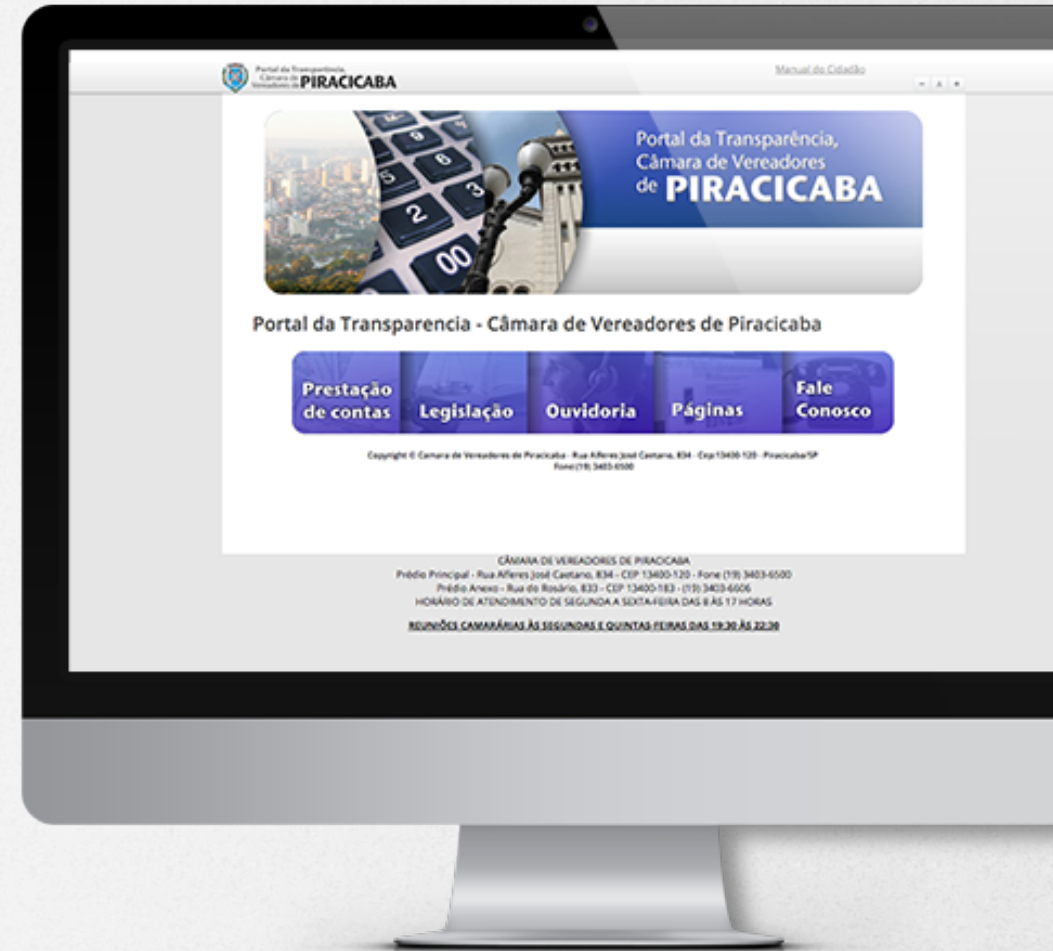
Portal da Transparência Câmara de Vereadores de PIRACICABA

Manual do Cidadão

- A +

Portal da Transparência, Câmara de Vereadores de PIRACICABA

Portal da Transparencia - Câmara de Vereadores de Piracicaba

Prestação de contas

Legislação

Ouvidoria

Páginas

Fale Conosco

Copyright © Camara de Vereadores de Piracicaba - Rua Alferes José Caetano, 834 - Cep 13400-120 - Piracicaba/SP Fone (19) 3403-6500

CÂMARA DE VEREADORES DE PIRACICABA
Prédio Principal - Rua Alferes José Caetano, 834 - CEP 13400-120 - Fone (19) 3403-6500
Prédio Anexo - Rua do Rosário, 833 - CEP 13400-183 - (19) 3403-6606
HORÁRIO DE ATENDIMENTO DE SEGUNDA A SEXTA-FEIRA DAS 8 ÀS 17 HORAS

REUNIÕES CAMARÁRIAS ÀS SEGUNDAS E QUINTAS-FEIRAS DAS 19:30 ÀS 22:30